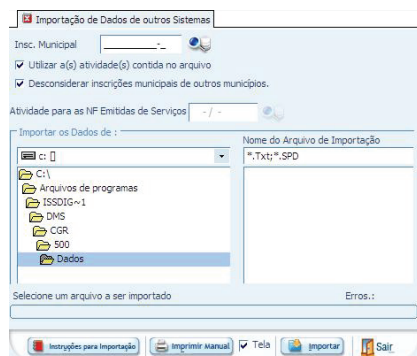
Importação de Dados de outros Sistemas

Insc. Municipal ______-_

Utilizar a(s) atividade(s) contida no arquivo

Desconsiderar inscrições municipais de outros municípios.

Atividade para as NF Emitidas de Serviços -/-

Importar os Dados de :

c: []

C:\
Arquivos de programas
ISSDIG~1
DMS
CGR
500
Dados

Nome do Arquivo de Importação

*.Txt;*.SPD

Selecione um arquivo a ser importado

Erros.:

Instruções para Importação

Imprimir Manual

Tela

Importar

Sair